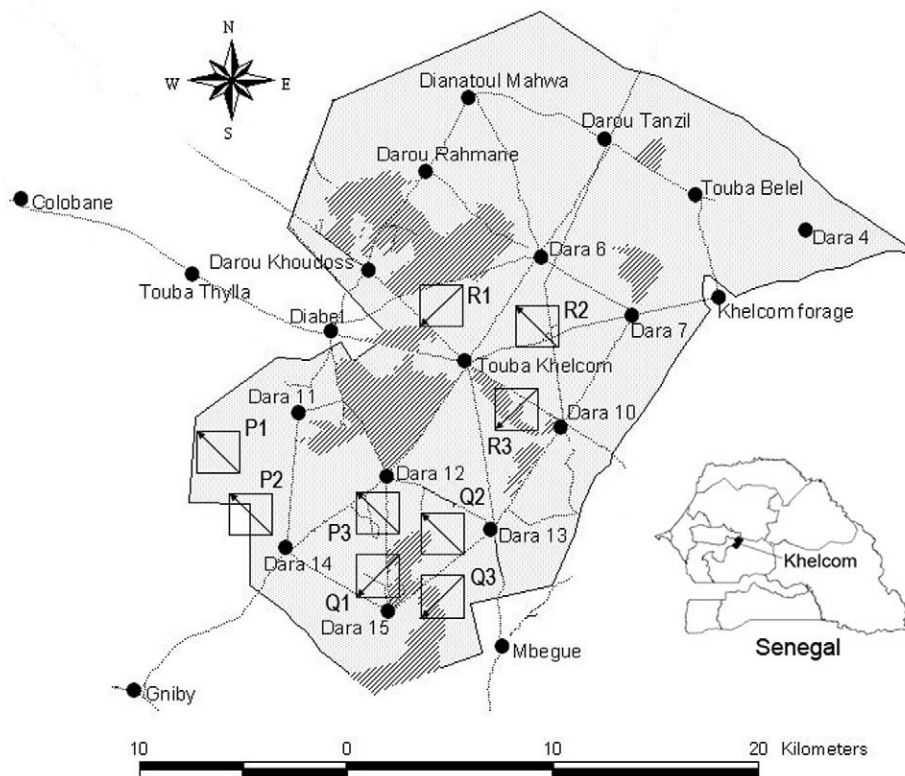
N
W
E
S

Dianatoul Mahwa
Darou Tanzil
Darou Rahmane
Touba Belel
Colobane
Dara 4
Dara 6
Darou Khoudoss
Touba Thylla
R1
Khelcom forage
R2
Diabel
Dara 7
Touba Khelcom
Dara 11
Dara 10
P1
R3
Dara 12
P2
Q2
P3
Dara 13
Dara 14
Khelcom
Q3
Q1
Dara 15
Mbegue
Senegal
Gniby

10
0
10
20 Kilometers